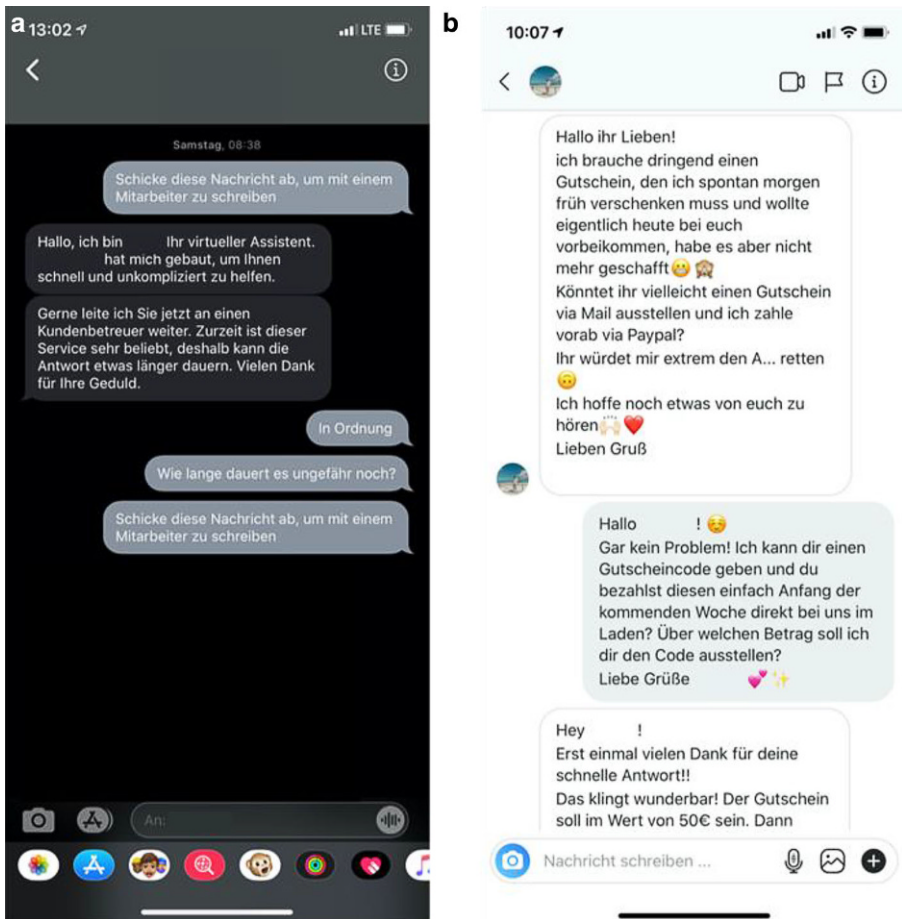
a 13:02

LTE

Samstag, 08:38

Schicke diese Nachricht ab, um mit einem Mitarbeiter zu schreiben

Hallo, ich bin Ihr virtueller Assistent. hat mich gebaut, um Ihnen schnell und unkompliziert zu helfen.

Gerne leite ich Sie jetzt an einen Kundenbetreuer weiter. Zurzeit ist dieser Service sehr beliebt, deshalb kann die Antwort etwas länger dauern. Vielen Dank für Ihre Geduld.

In Ordnung

Wie lange dauert es ungefähr noch?

Schicke diese Nachricht ab, um mit einem Mitarbeiter zu schreiben

An:

b 10:07

Hallo ihr Lieben!
ich brauche dringend einen Gutschein, den ich spontan morgen früh verschenken muss und wollte eigentlich heute bei euch vorbeikommen, habe es aber nicht mehr geschafft😬🙈
Könntet ihr vielleicht einen Gutschein via Mail ausstellen und ich zahle vorab via Paypal?
Ihr würdet mir extrem den A... retten 🙃
Ich hoffe noch etwas von euch zu hören🙏🏻❤️
Lieben Gruß

Hallo ! ☺️
Gar kein Problem! Ich kann dir einen Gutscheincode geben und du bezahlst diesen einfach Anfang der kommenden Woche direkt bei uns im Laden? Über welchen Betrag soll ich dir den Code ausstellen?
Liebe Grüße 💕✨

Hey !
Erst einmal vielen Dank für deine schnelle Antwort!!
Das klingt wunderbar! Der Gutschein soll im Wert von 50€ sein. Dann

Nachricht schreiben ...